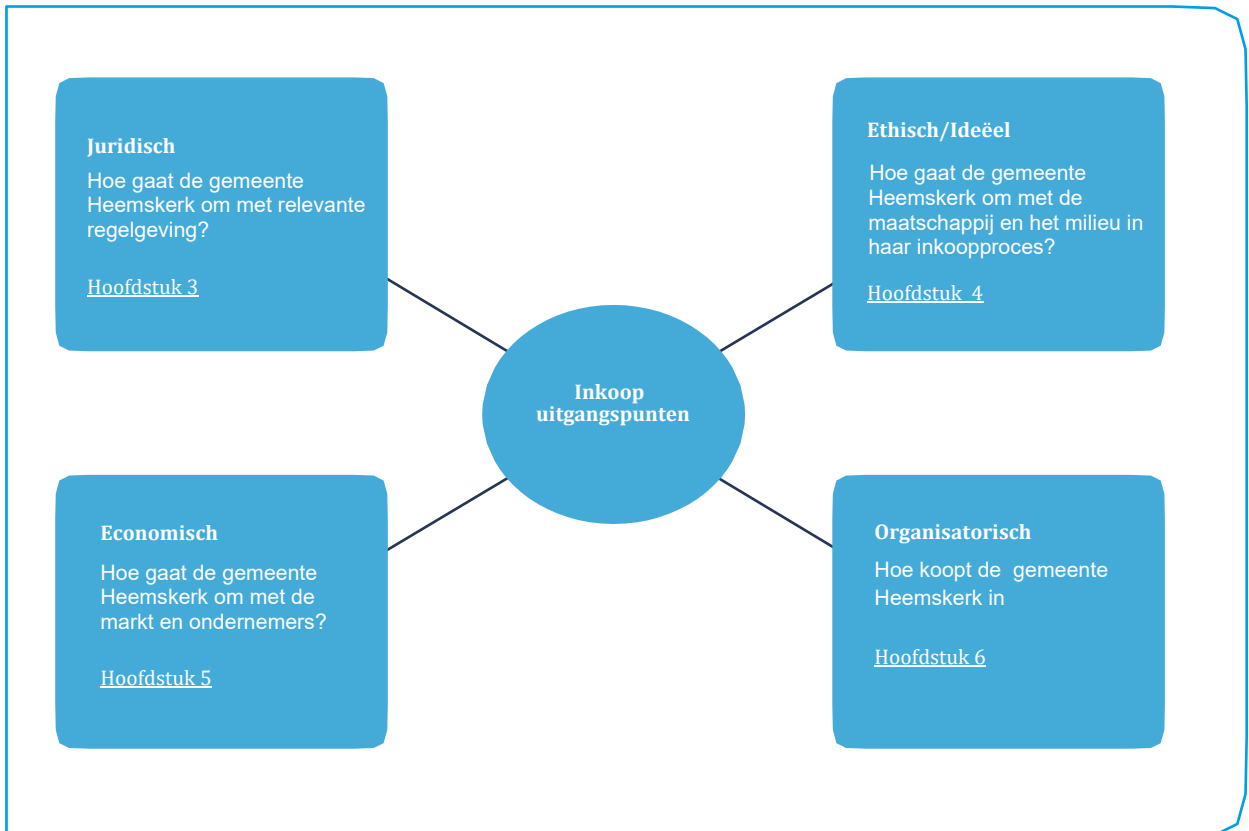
Juridisch
Hoe gaat de gemeente Heemskerk om met relevante regelgeving?

Hoofdstuk 3

Ethisch/Ideëel
Hoe gaat de gemeente Heemskerk om met de maatschappij en het milieu in haar inkoopproces?

Hoofdstuk 4

Inkoop uitgangspunten

Economisch
Hoe gaat de gemeente Heemskerk om met de markt en ondernemers?

Hoofdstuk 5

Organisatorisch
Hoe koopt de gemeente Heemskerk in

Hoofdstuk 6